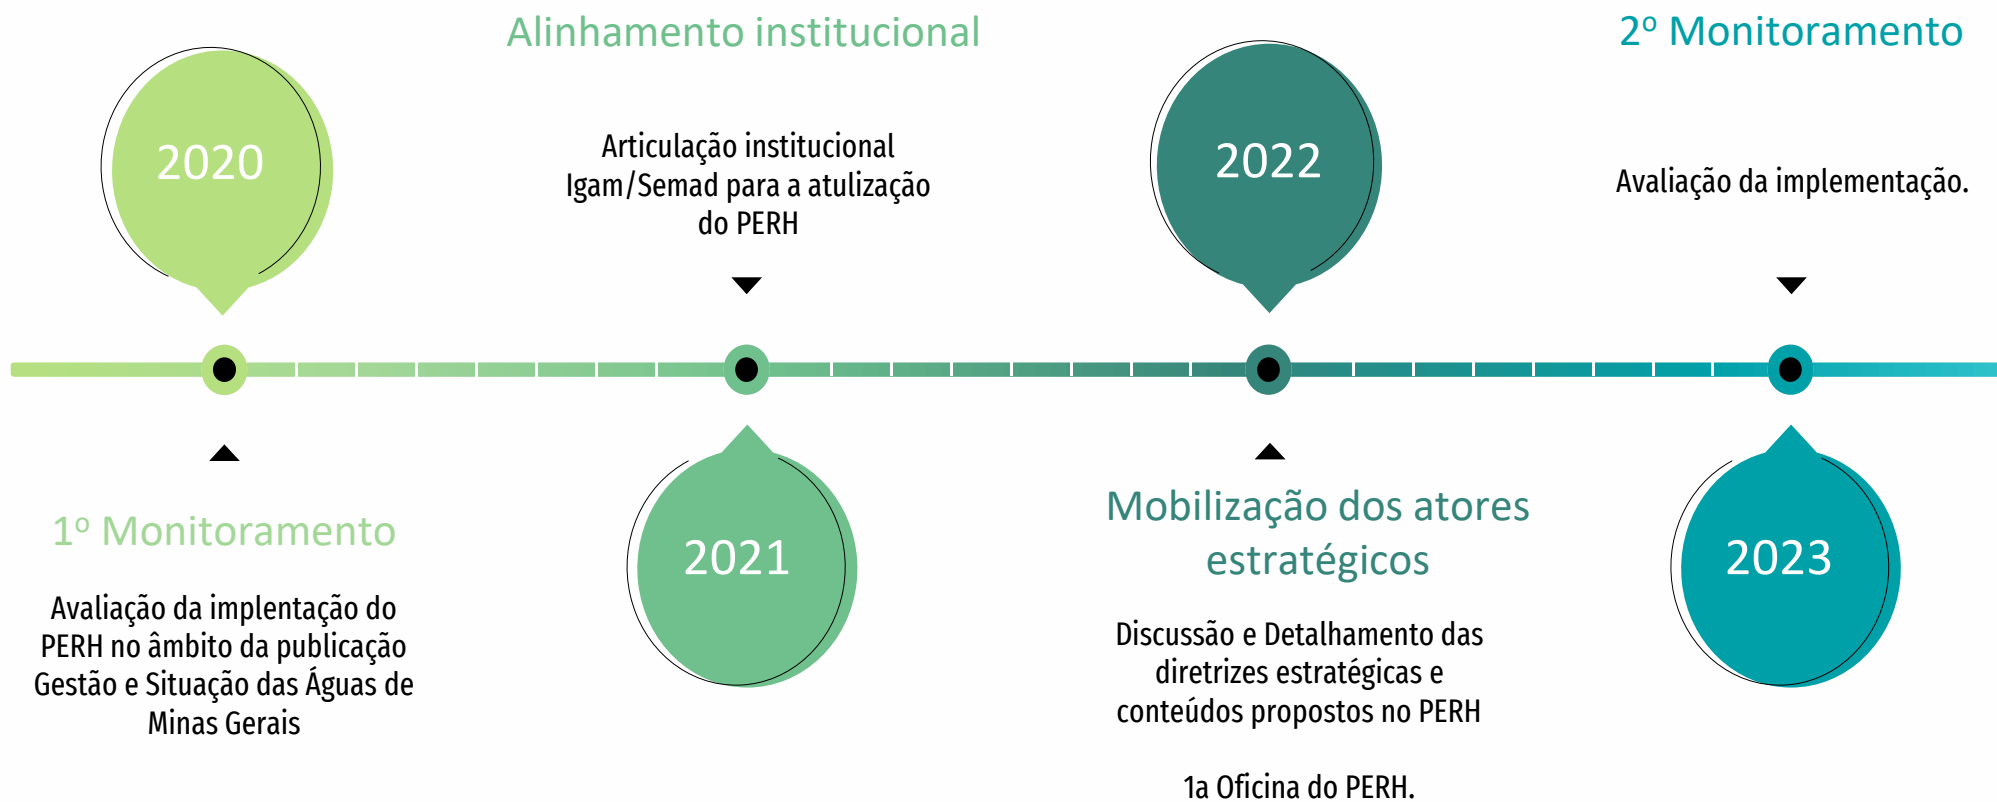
2020

1º Monitoramento

Avaliação da implentação do PERH no âmbito da publicação Gestão e Situação das Águas de Minas Gerais

Alinhamento institucional

Articulação institucional Igam/Semad para a atulização do PERH

2021

2022

Mobilização dos atores estratégicos

Discussão e Detalhamento das diretrizes estratégicas e conteúdos propostos no PERH

1a Oficina do PERH.

2º Monitoramento

Avaliação da implementação.

2023